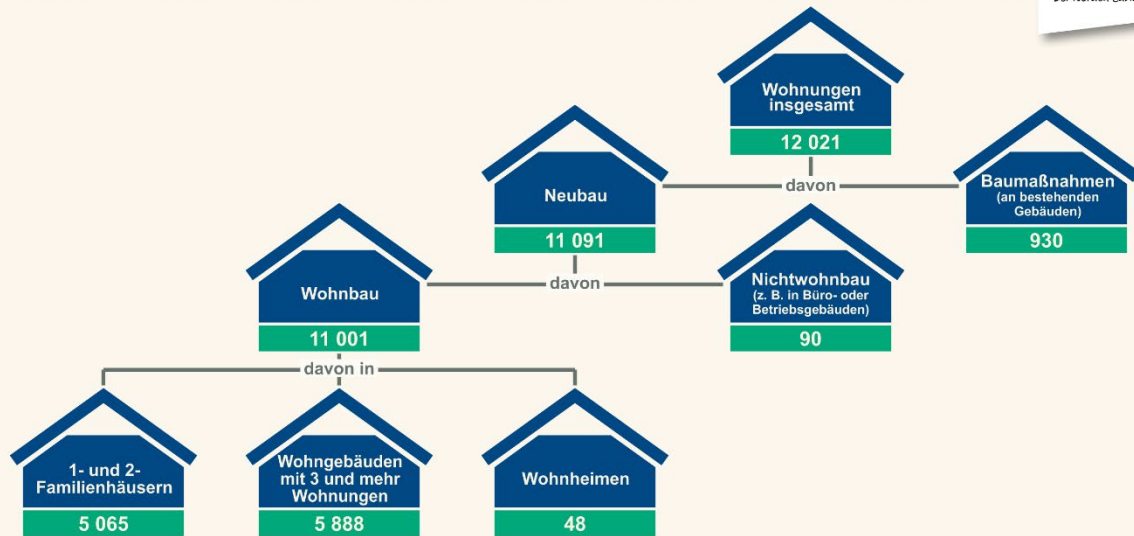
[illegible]

Wohnungen insgesamt
12 021

Neubau
11 091

davon

Baumaßnahmen (an bestehenden Gebäuden)
930

Wohnbau
11 001

davon

Nichtwohnbau (z. B. in Büro- oder Betriebsgebäuden)
90

davon in

1- und 2-Familienhäusern
5 065

Wohngebäuden mit 3 und mehr Wohnungen
5 888

Wohnheimen
48